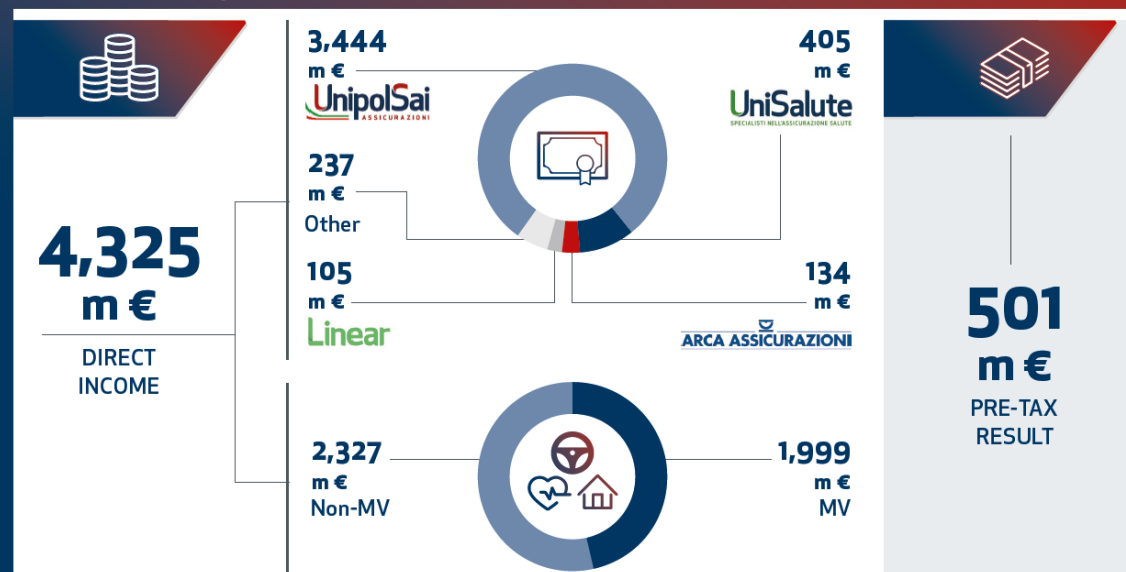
4,325
m €
DIRECT INCOME

3,444
m €
UnipolSai
ASSICURAZIONI

405
m €
UniSalute
SPECIALISTI NELL'ASSICURAZIONE SALUTE

237
m €
Other

105
m €
Linear

134
m €
ARCA ASSICURAZIONI

2,327
m €
Non-MV

1,999
m €
MV

501
m €
PRE-TAX RESULT